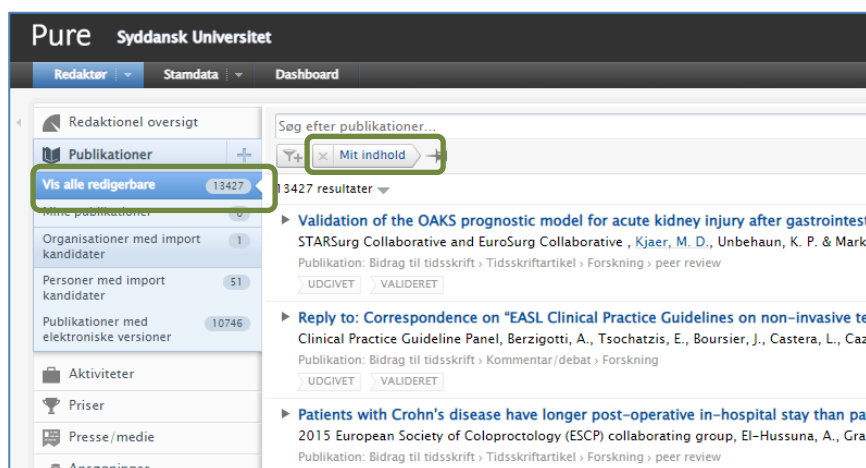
Pure Syddansk Universitet

Redaktør | Stamdata | Dashboard

Redaktionel oversigt

Publikationer

Vis alle redigerbare 13427

Mine publikationer 0

Organisationer med import kandidater 1

Personer med import kandidater 51

Publikationer med elektroniske versioner 10746

Aktiviteter

Priser

Presse/medie

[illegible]

Søg efter publikationer...

Mit indhold

13427 resultater

Validation of the OAKS prognostic model for acute kidney injury after gastrointest
STARSurg Collaborative and EuroSurg Collaborative , Kjaer, M. D., Unbehaun, K. P. & Mark
Publikation: Bidrag til tidsskrift › Tidsskriftartikel › Forskning › peer review
UDGIVET VALIDERET

Reply to: Correspondence on "EASL Clinical Practice Guidelines on non-invasive te
Clinical Practice Guideline Panel, Berzigotti, A., Tsochatzis, E., Boursier, J., Castera, L., Caz
Publikation: Bidrag til tidsskrift › Kommentar/debat › Forskning
UDGIVET VALIDERET

Patients with Crohn's disease have longer post-operative in-hospital stay than pa
2015 European Society of Coloproctology (ESCP) collaborating group, El-Hussuna, A., Gra
Publikation: Bidrag til tidsskrift › Tidsskriftartikel › Forskning › peer review